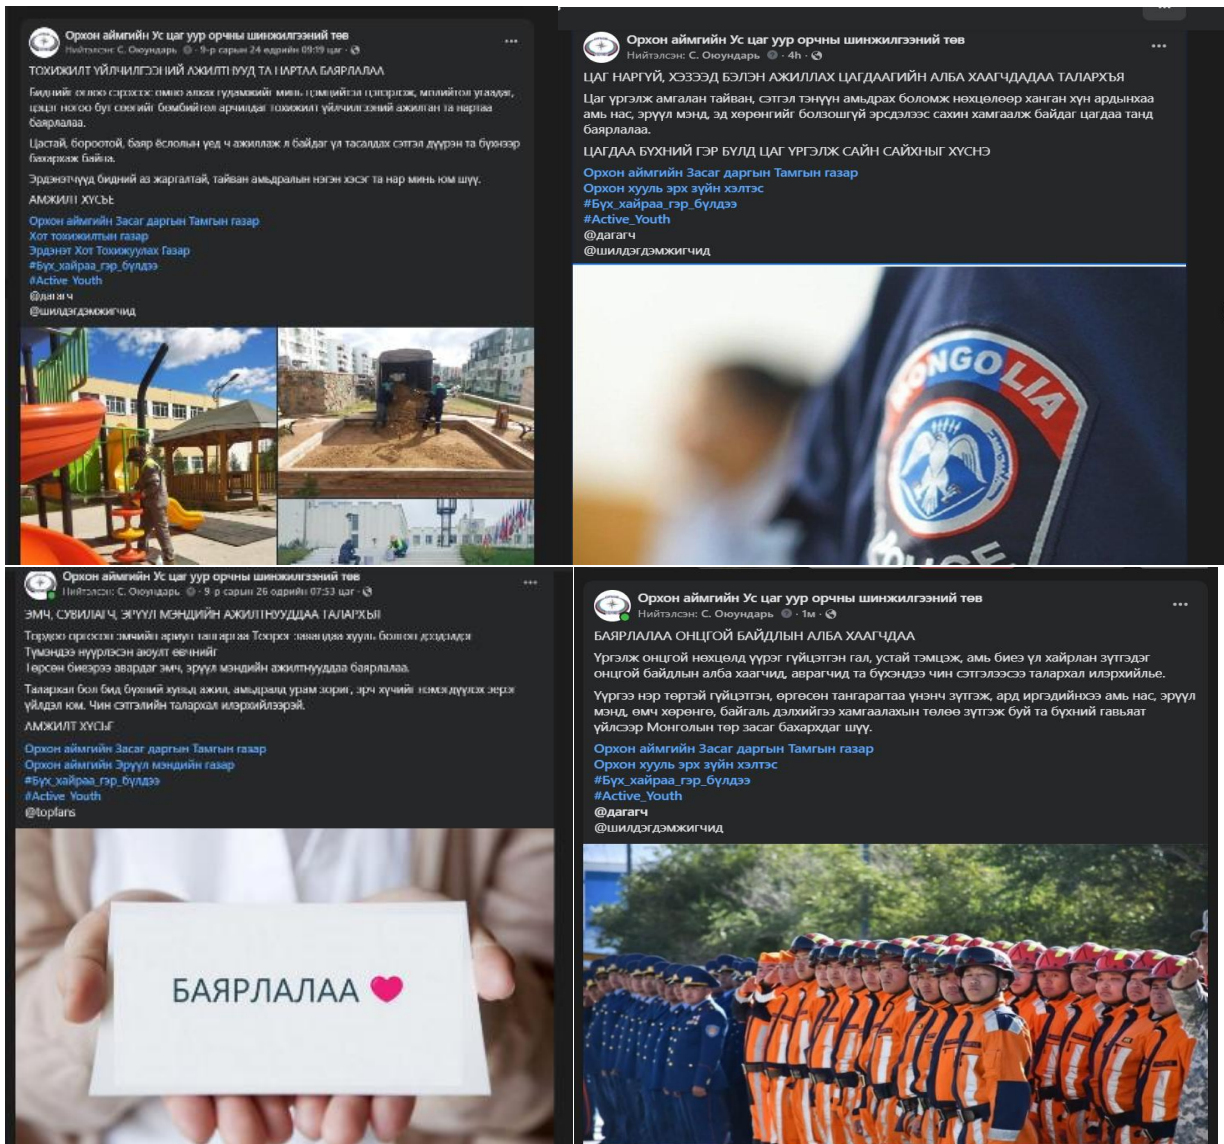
Орхон аймгийн Ус цаг уур орчны шинжилгээний төв
Нийтэлсэн: С. Оюундарь · 9-р сарын 24 өдрийн 09:19 цаг ·

ТОХИЖИЛТ ҮЙЛЧИЛГЭЭНИЙ АЖИЛТНУУД ТА НАРТАА БАЯРЛАЛАА

Бидний өдөр тутам амьдрах гудамжийг минь цэвэрлэн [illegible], мөлийтэл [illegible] бүт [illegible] бомбийтэл арчилдаг тохижилт үйлчилгээний ажилтан та нартаа баярлалаа.

Цастай, бороотой, баяр ёслолын үед ч ажиллаж л байдаг үл тасалдах сэтгэл дүүрэн та бүхнээр бахархаж байна.

Эрдэнэтчүүд бидний аз жаргалтай, тайван амьдралын нэгэн хэсэг та нар минь юм шүү.

АМЖИЛТ ХҮСЬЕ

Орхон аймгийн Засаг даргын Тамгын газар
Хот тохижилтын газар
Эрдэнэт Хот Тохижуулах Газар
#Бүх_хайраа_гэр_бүлдээ
#Active_Youth
@дагагч
@шилдэгдэмжигчид

Орхон аймгийн Ус цаг уур орчны шинжилгээний төв
Нийтэлсэн: С. Оюундарь · 4h ·

ЦАГ НАРГҮЙ, ХЭЗЭЭД БЭЛЭН АЖИЛЛАХ ЦАГДААГИЙН АЛБА ХААГЧДАДАА ТАЛАРХЪЯ

Цаг үргэлж амгалан тайван, сэтгэл тэнүүн амьдрах боломж нөхцөлөөр хангаж хүн ардынхаа амь нас, эрүүл мэнд, эд хөрөнгийг болзошгүй эрсдэлээс сахин хамгаалж байдаг цагдаа танд баярлалаа.

ЦАГДАА БҮХНИЙ ГЭР БҮЛД ЦАГ ҮРГЭЛЖ САЙН САЙХНЫГ ХҮСНЭ

Орхон аймгийн Засаг даргын Тамгын газар
Орхон хууль эрх зүйн хэлтэс
#Бүх_хайраа_гэр_бүлдээ
#Active_Youth
@дагагч
@шилдэгдэмжигчид

MONGOLIA

Орхон аймгийн Ус цаг уур орчны шинжилгээний төв
Нийтэлсэн: С. Оюундарь · 9-р сарын 26 өдрийн 07:53 цаг ·

ЭМЧ, СУВИЛАГЧ, ЭРҮҮЛ МЭНДИЙН АЖИЛТНУУДДАА ТАЛАРХЪЯ

Торгон орхоон эмчийн ариун тангарагаа Тоорог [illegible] хүүль болгон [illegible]
Түмэндээ нүүрлэсэн аюулт өвчнийг
Төрсөн биеэрээ аврагч эмч, эрүүл мэндийн ажилтнуудаа баярлалаа.

Талархал бол бид бүхний хувьд ажил, амьдралд урам зориг, эрч хүчийг нэмэгдүүлэх эерэг үйлдэл юм. Чин сэтгэлийн талархал илэрхийлээрэй.

АМЖИЛТ ХҮСЬЕ

Орхон аймгийн Засаг даргын Тамгын газар
Орхон аймгийн Эрүүл мэндийн газар
#Бүх_хайраа_гэр_бүлдээ
#Active_Youth
@topfans

БАЯРЛАЛАА

Орхон аймгийн Ус цаг уур орчны шинжилгээний төв
Нийтэлсэн: С. Оюундарь · 1m ·

БАЯРЛАЛАА ОНЦГОЙ БАЙДЛЫН АЛБА ХААГЧДАА

Үргэлж онцгой нөхцөлд үүрэг гүйцэтгэн гал, устай тэмцэж, амь биеэ үл хайрлан зүтгэдэг онцгой байдлын алба хаагчид, аврагчид та бүхэндээ чин сэтгэлээсээ талархал илэрхийлье.

Үүргээ нэр төртэй гүйцэтгэн, өргөсөн тангарагтаа үнэнч зүтгэж, ард иргэдийнхээ амь нас, эрүүл мэнд, өмч хөрөнгө, байгаль дэлхийгээ хамгаалахын төлөө зүтгэж буй та бүхний гавьяат үйлсээр Монголын төр засаг бахархдаг шүү.

Орхон аймгийн Засаг даргын Тамгын газар
Орхон хууль эрх зүйн хэлтэс
#Бүх_хайраа_гэр_бүлдээ
#Active_Youth
@дагагч
@шилдэгдэмжигчид